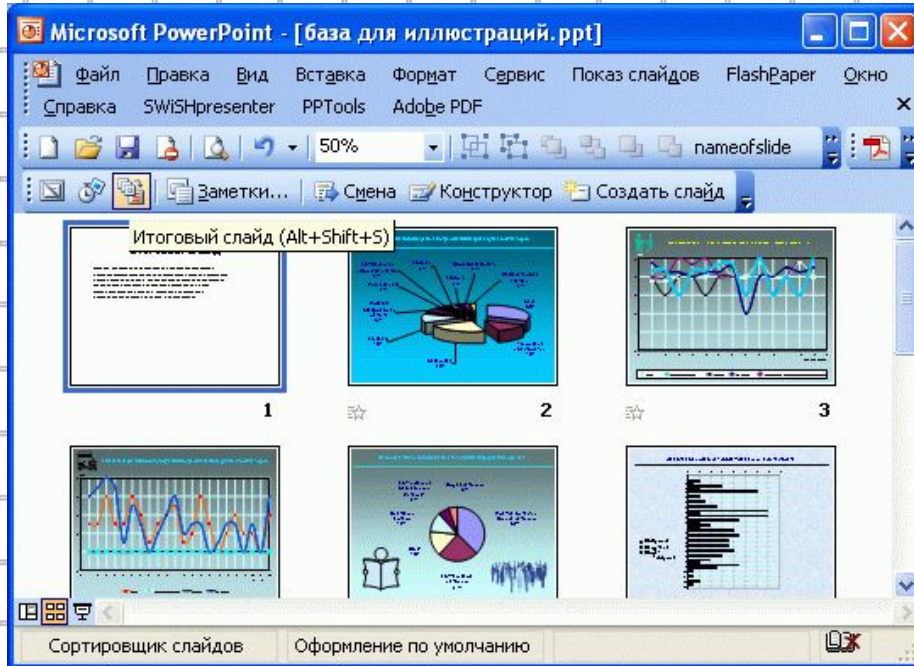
Microsoft PowerPoint - [база для иллюстраций.ppt]

Файл Правка Вид Вставка Формат Сервис Показ слайдов FlashPaper Окно
Справка SWiSHpresenter PPTools Adobe PDF

50%

nameofslide

Заметки... Смена Конструктор Создать слайд

Итоговый слайд (Alt+Shift+S)

1

2

3

Сортировщик слайдов Оформление по умолчанию